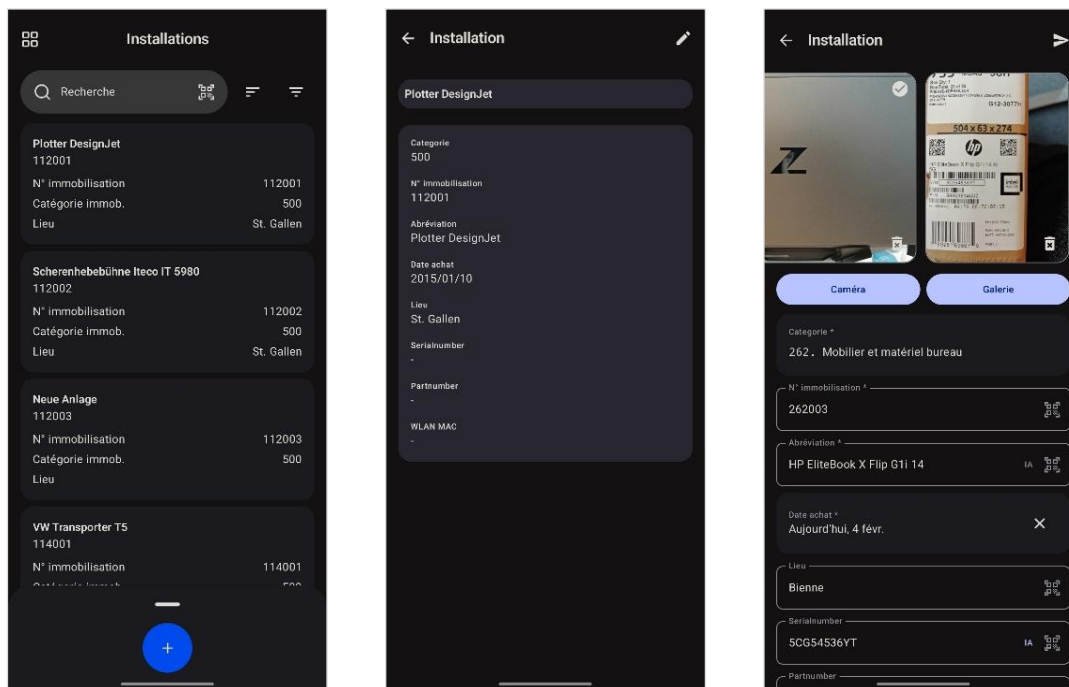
Installations

Recherche

Plotter DesignJet
112001
N° immobilisation 112001
Catégorie immob. 500
Lieu St. Gallen

Scherenhebebühne Iteco IT 5980
112002
N° immobilisation 112002
Catégorie immob. 500
Lieu St. Gallen

Neue Anlage
112003
N° immobilisation 112003
Catégorie immob. 500
Lieu

VW Transporter T5
114001
N° immobilisation 114001
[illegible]

+

Installation

Plotter DesignJet

Categorie
500

N° immobilisation
112001

Abréviation
Plotter DesignJet

Date achat
2015/01/10

Lieu
St. Gallen

Serialnumber
-

Partnumber
-

WLAN MAC
-

Installation

504 x 63 x 274

Caméra

Galerie

Categorie *
262. Mobilier et matériel bureau

N° immobilisation *
262003

Abréviation *
HP EliteBook X Flip G1i 14 IA

Date achat *
Aujourd'hui, 4 févr.

Lieu
Bienne

Serialnumber
5CG54536YT IA

Partnumber